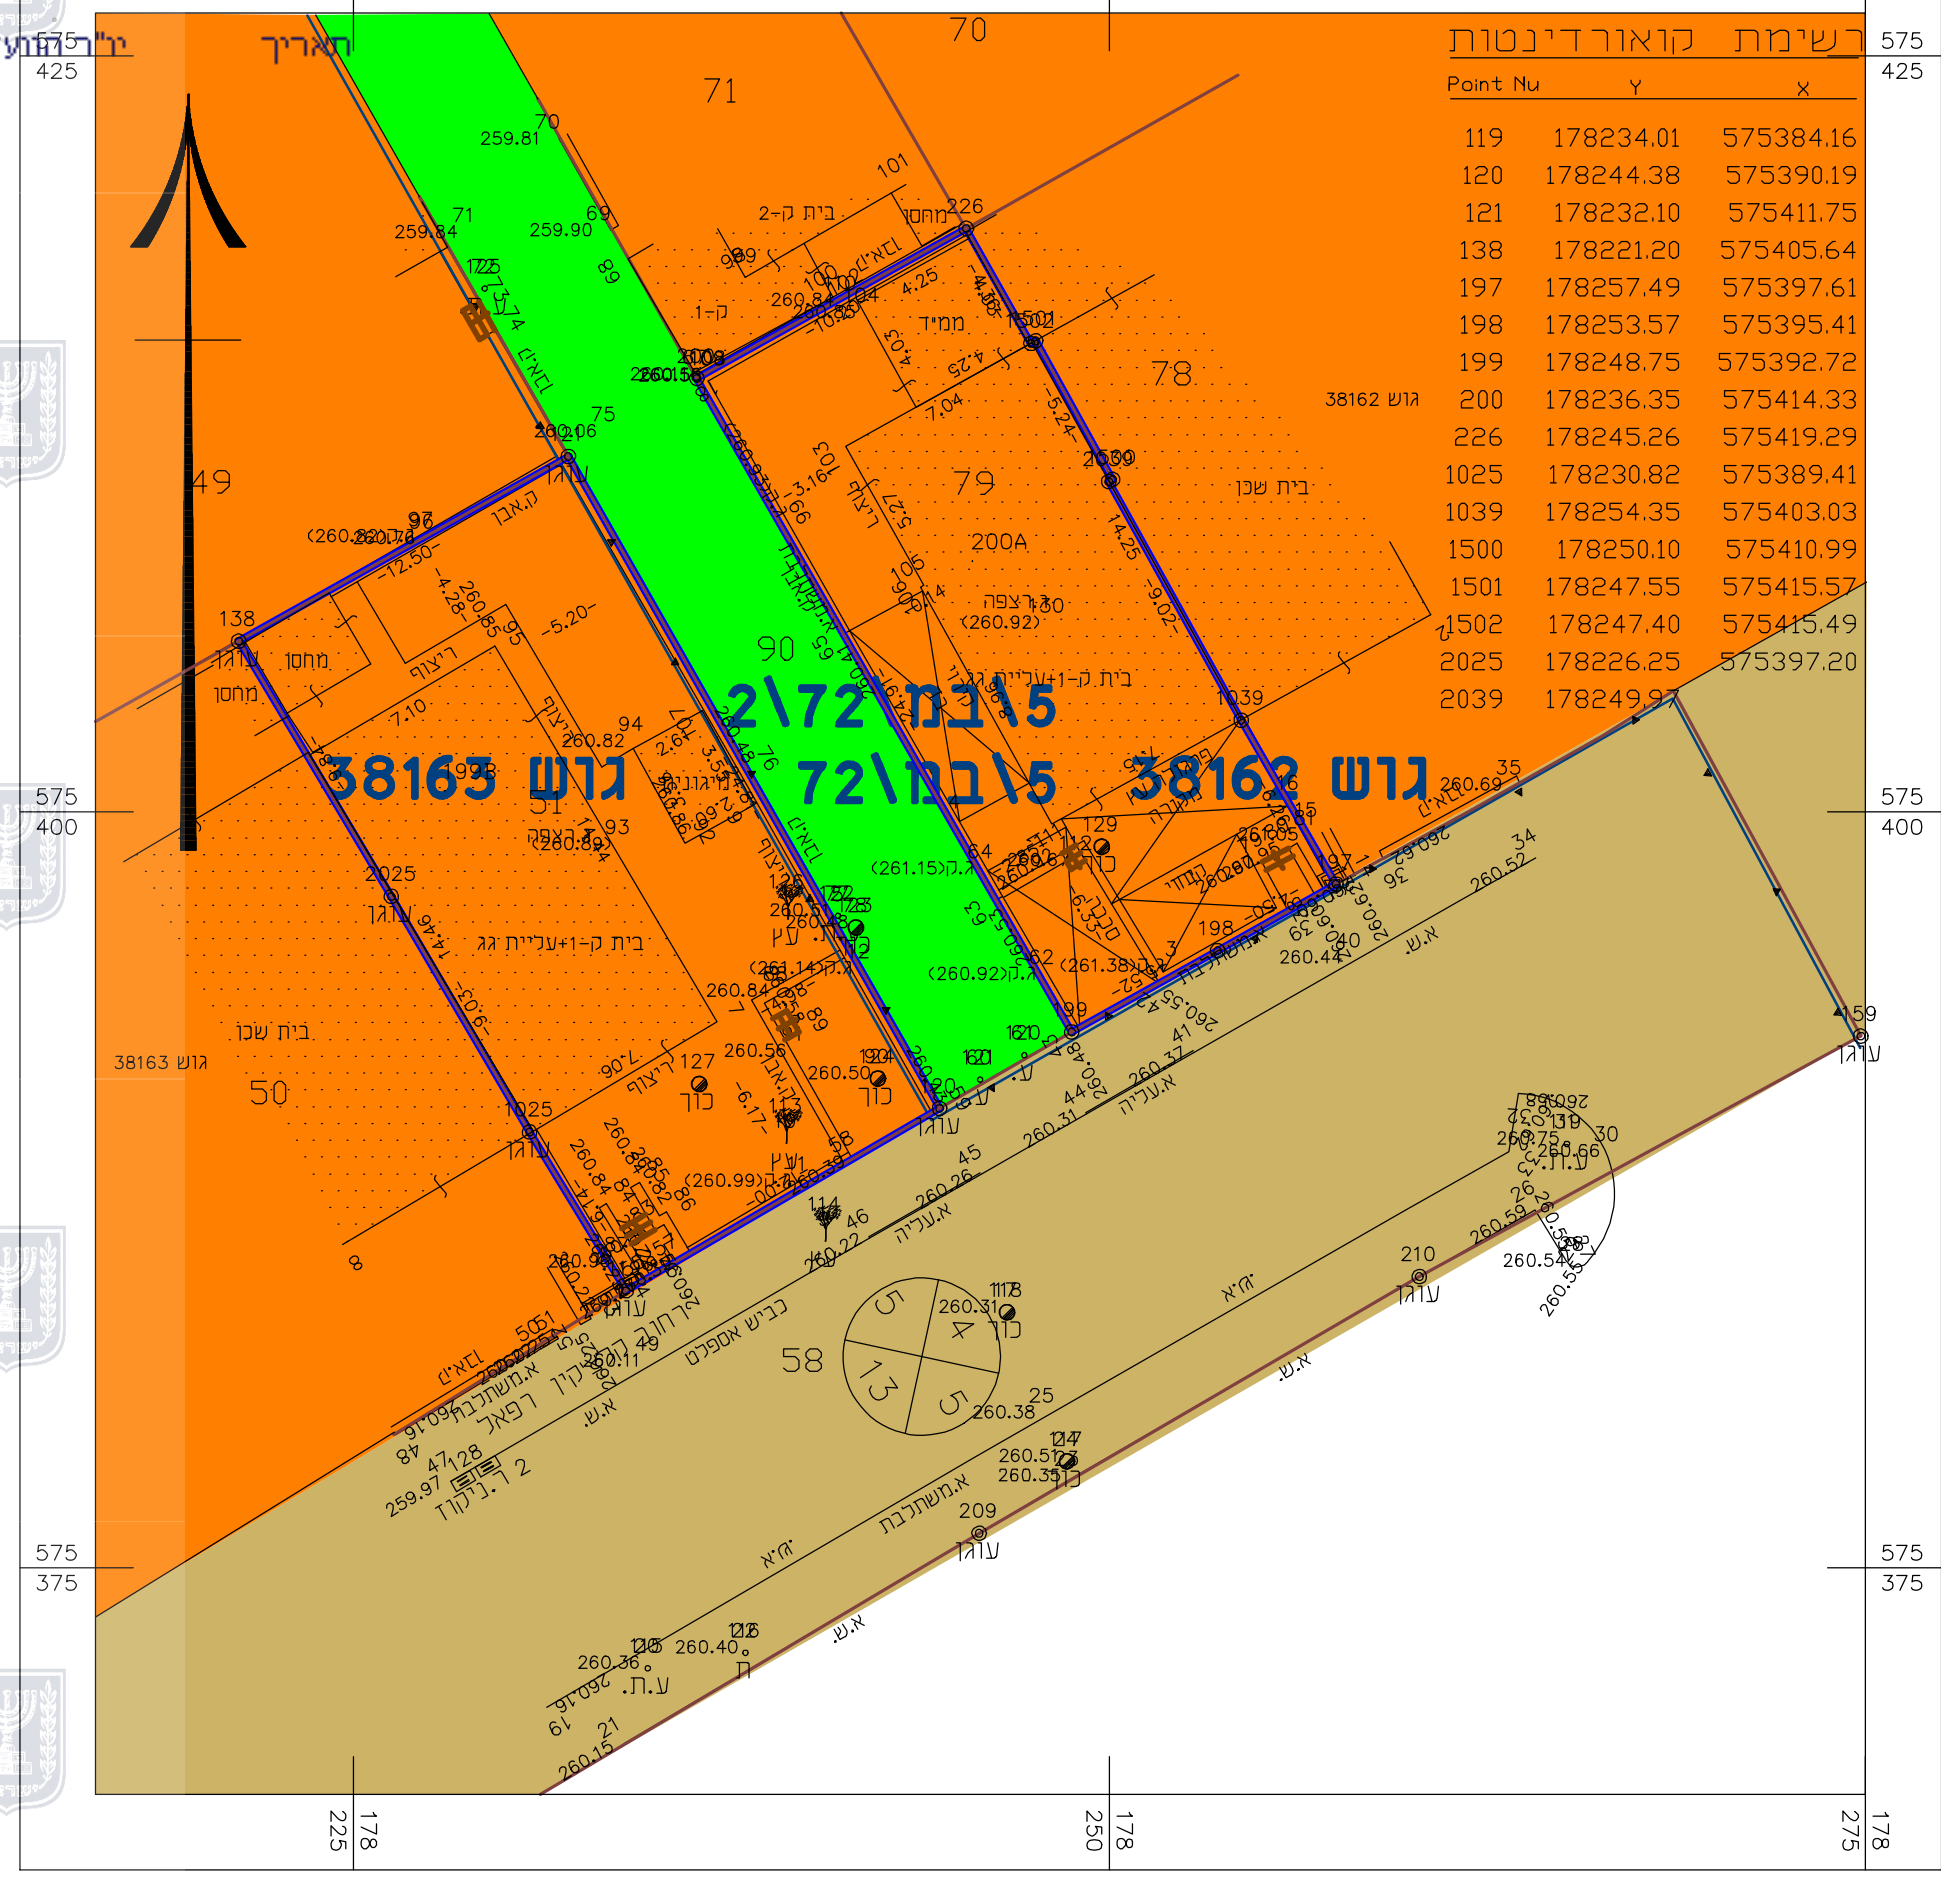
יו"ר הוועדה
תאריך

רשימת קואורדינטות

| Point Nu | Y | X |
|---|---|---|
| 119 | 178234.01 | 575384.16 |
| 120 | 178244.38 | 575390.19 |
| 121 | 178232.10 | 575411.75 |
| 138 | 178221.20 | 575405.64 |
| 197 | 178257.49 | 575397.61 |
| 198 | 178253.57 | 575395.41 |
| 199 | 178248.75 | 575392.72 |
| 200 | 178236.35 | 575414.33 |
| 226 | 178245.26 | 575419.29 |
| 1025 | 178230.82 | 575389.41 |
| 1039 | 178254.35 | 575403.03 |
| 1500 | 178250.10 | 575410.99 |
| 1501 | 178247.55 | 575415.57 |
| 1502 | 178247.40 | 575415.49 |
| 2025 | 178226.25 | 575397.20 |
| 2039 | 178249.97 | |

575
425
70
71
49
78
79
90
51
50
58
38162 גוש
38163 גוש
גוש 38163
גוש 38162
בבמ\2\72\5
בבמ\72\5
בית ק-2
מחסן
ממ"ד
ק-1
בית שכן
200A
ריצפה
(260.92)
בית ק-1+עליית גג
ריצוף
ק.אבן
גדר
עוגן
כוך
א.ש.
י.ת.
ע.ת.
א.עליה
א.משתלבת
בריש אספלט
רחוב קרן קיימת
רחוב רפאל
ר.בלוקים
575
400
575
375
225 178
250 178
275 178